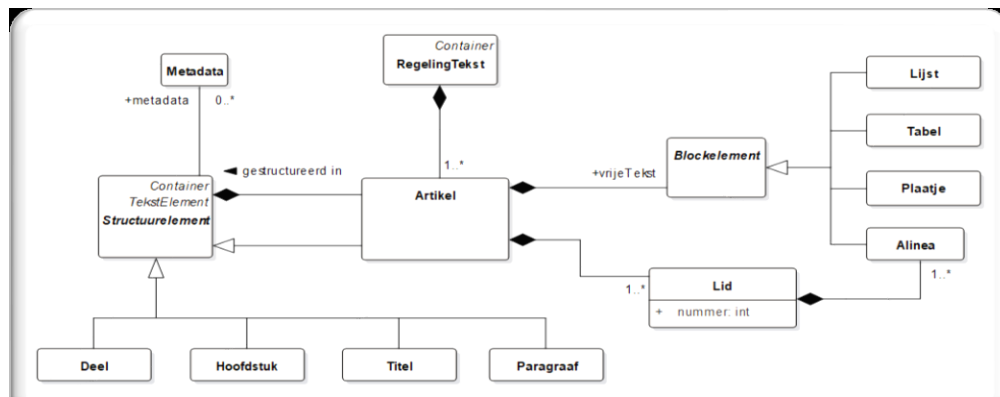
Metadata

+metadata 0..*

Container
RegelingTekst

◄ gestructureerd in

1..*

Container
TekstElement
Structuurelement

Artikel

+vrijeTekst

Blockelement

Lijst

Tabel

Plaatje

Alinea

1..*

1..*

Lid
+ nummer: int

Deel

Hoofdstuk

Titel

Paragraaf